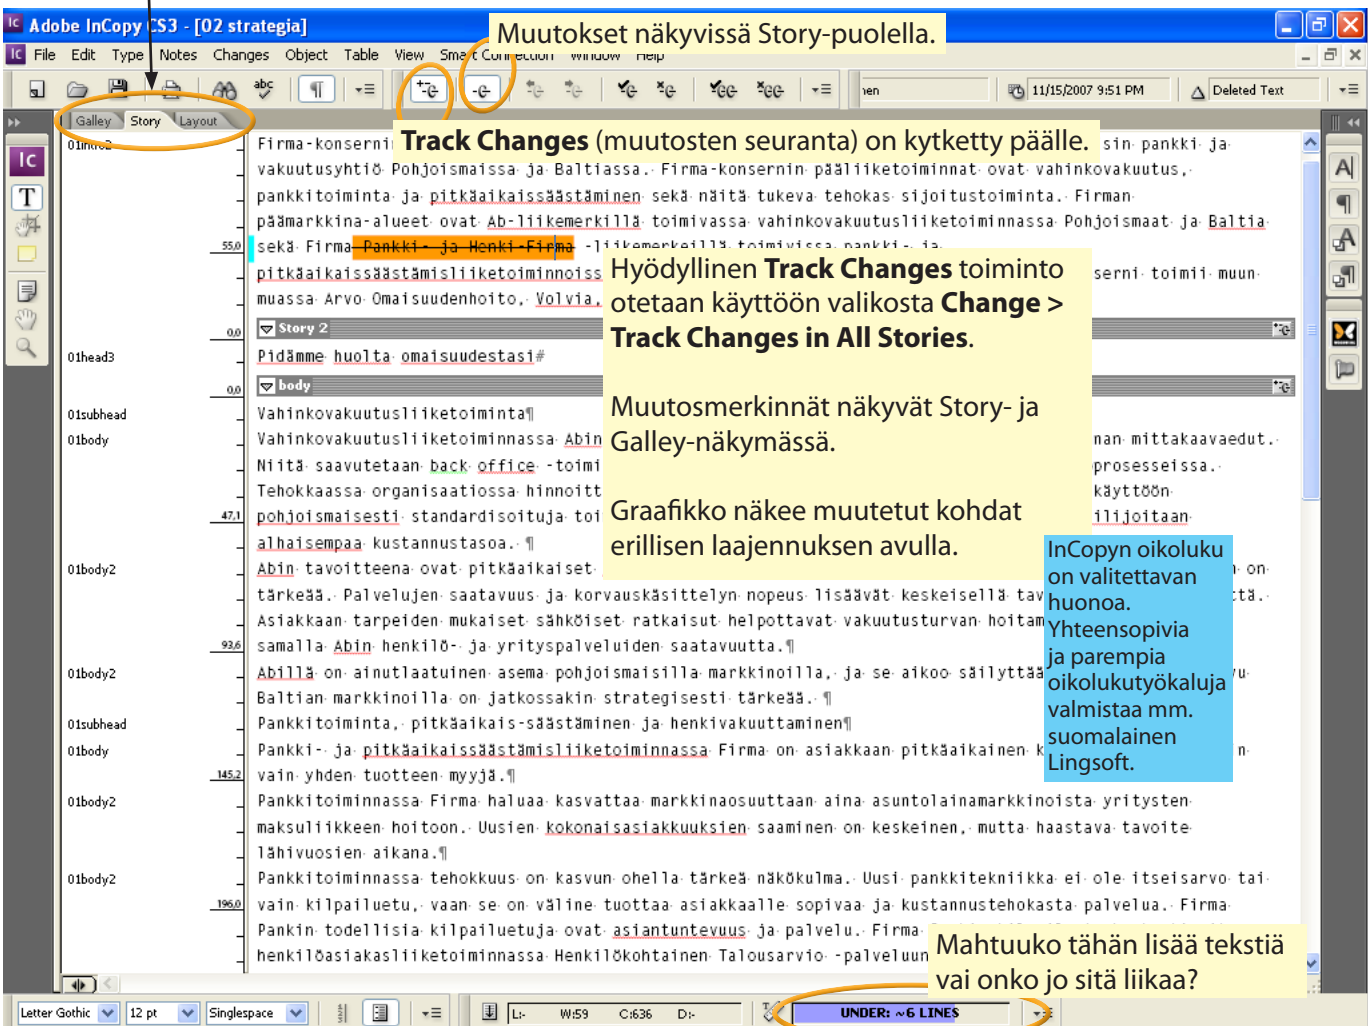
Adobe InCopy CS3 - [02 strategia]

Muutokset näkyvissä Story-puolella.

File Edit Type Notes Changes Object Table View Smart Connection Window Help

11/15/2007 9:51 PM Deleted Text

Galley Story Layout

Track Changes (muutosten seuranta) on kytketty päälle.

Firma-konserni ... sin pankki ja vakuutusyhtiö Pohjoismaissa ja Baltiassa. Firma-konsernin pääliiketoiminnat ovat vahinkovakuutus, pankkitoiminta ja pitkäaikaissäästäminen sekä näitä tukeva tehokas sijoitustoiminta. Firman päämarkkina-alueet ovat Ab-liikemerkillä toimivassa vahinkovakuutusliiketoiminnassa Pohjoismaat ja Baltia sekä Firma Pankki- ja Henki-Firma -liikemerkeillä toimivissa pankki- ja pitkäaikaissäästämisliiketoiminnoiss ... serni toimii muun muassa Arvo Omaisuudenhoito, Volvia, ...

Hyödyllinen Track Changes toiminto otetaan käyttöön valikosta Change > Track Changes in All Stories.

Muutosmerkinnät näkyvät Story- ja Galley-näkymässä.

Graafikko näkee muutetut kohdat erillisen laajennuksen avulla.

Story 2
01head3 Pidämme huolta omaisuudestasi#
body
01subhead Vahinkovakuutusliiketoiminta¶
01body Vahinkovakuutusliiketoiminnassa Abin ... nan mittakaavaedut. Niitä saavutetaan back office -toimi ... prosesseissa. Tehokkaassa organisaatiossa hinnoitt ... käyttöön pohjoismaisesti standardisoituja toi ... ilijoitaan alhaisempaa kustannustasoa.¶
01body2 Abin tavoitteena ovat pitkäaikaiset ... on tärkeää. Palvelujen saatavuus ja korvauskäsittelyn nopeus lisäävät keskeisellä tav ... ta. Asiakkaan tarpeiden mukaiset sähköiset ratkaisut helpottavat vakuutusturvan hoitam ... samalla Abin henkilö- ja yrityspalveluiden saatavuutta.¶
01body2 Abilla on ainutlaatuinen asema pohjoismaisilla markkinoilla, ja se aikoo säilyttää ... u-Baltian markkinoilla on jatkossakin strategisesti tärkeää.¶
01subhead Pankkitoiminta, pitkäaikais-säästäminen ja henkivakuuttaminen¶
01body Pankki- ja pitkäaikaissäästämisliiketoiminnassa Firma on asiakkaan pitkäaikainen k ... n vain yhden tuotteen myyjä.¶
01body2 Pankkitoiminnassa Firma haluaa kasvattaa markkinaosuuttaan aina asuntolainamarkkinoista yritysten maksuliikkeen hoitoon. Uusien kokonaisasiakkuuksien saaminen on keskeinen, mutta haastava tavoite lähivuosien aikana.¶
01body2 Pankkitoiminnassa tehokkuus on kasvun ohella tärkeä näkökulma. Uusi pankkitekniikka ei ole itseisarvo tai vain kilpailuetu, vaan se on väline tuottaa asiakkaalle sopivaa ja kustannustehokasta palvelua. Firma Pankin todellisia kilpailuetuja ovat asiantuntevuus ja palvelu. Firma ... henkilöasiakasliiketoiminnassa Henkilökohtainen Talousarvio -palveluun

55,0 0,0 0,0 47,1 93,6 145,2 196,0

InCopyn oikoluku on valitettavan huonoa. Yhteensopivia ja parempia oikolukutyökaluja valmistaa mm. suomalainen Lingsoft.

Mahtuuko tähän lisää tekstiä vai onko jo sitä liikaa?

Letter Gothic 12 pt Singlespace L: W:59 C:636 D: UNDER: ~6 LINES